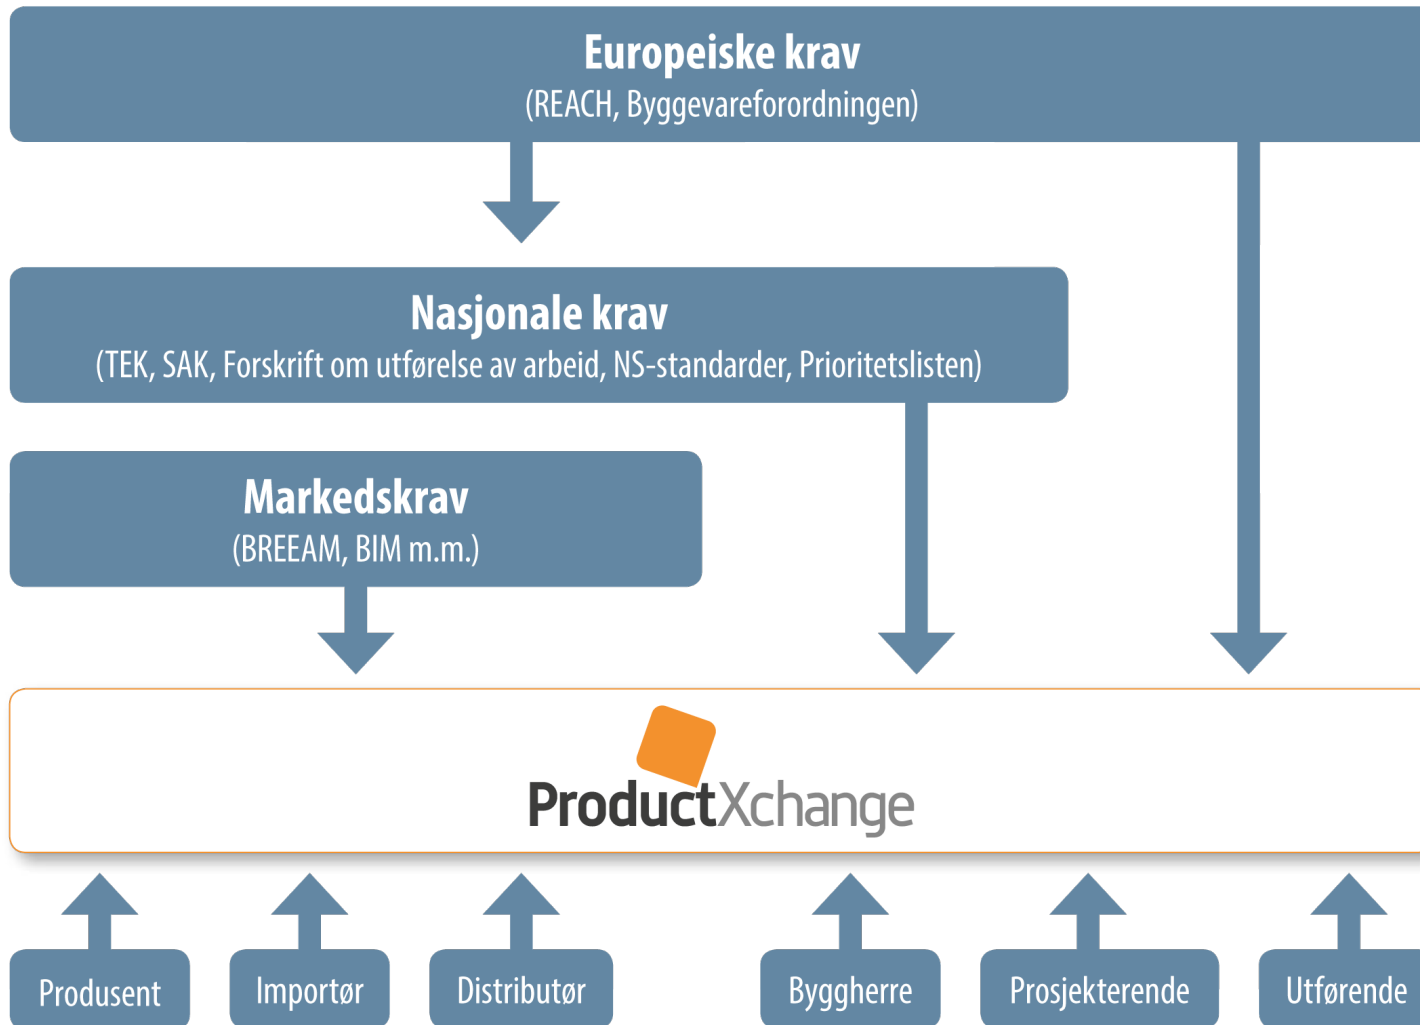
Europeiske krav
(REACH, Byggevareforordningen)

Nasjonale krav
(TEK, SAK, Forskrift om utførelse av arbeid, NS-standarder, Prioritetslisten)

Markedskrav
(BREEAM, BIM m.m.)

ProductXchange

Produsent

Importør

Distributør

Byggherre

Prosjekterende

Utførende